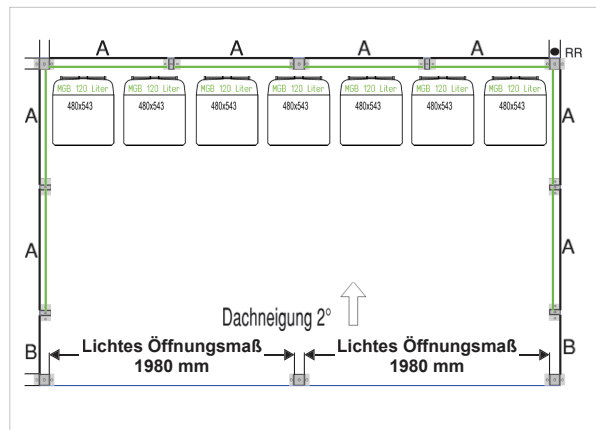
A A A A RR

MGB 120 Liter
480x543

MGB 120 Liter
480x543

MGB 120 Liter
480x543

MGB 120 Liter
480x543

MGB 120 Liter
480x543

MGB 120 Liter
480x543

MGB 120 Liter
480x543

A A

A A

Dachneigung 2°

B B

Lichtes Öffnungsmaß
1980 mm

Lichtes Öffnungsmaß
1980 mm